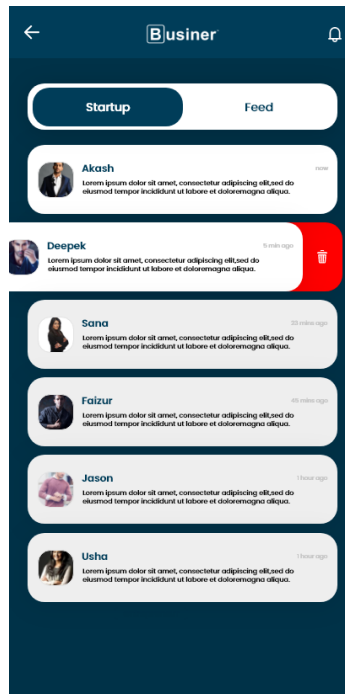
Businer

Startup

Feed

Akash
now
Lorem ipsum dolor sit amet, consectetur adipiscing elit,sed do eiusmod tempor incididunt ut labore et doloremagna aliqua.

Deepek
5 min ago
Lorem ipsum dolor sit amet, consectetur adipiscing elit,sed do eiusmod tempor incididunt ut labore et doloremagna aliqua.

Sana
25 mins ago
Lorem ipsum dolor sit amet, consectetur adipiscing elit,sed do eiusmod tempor incididunt ut labore et doloremagna aliqua.

Faizur
45 mins ago
Lorem ipsum dolor sit amet, consectetur adipiscing elit,sed do eiusmod tempor incididunt ut labore et doloremagna aliqua.

Jason
1 hour ago
Lorem ipsum dolor sit amet, consectetur adipiscing elit,sed do eiusmod tempor incididunt ut labore et doloremagna aliqua.

Usha
1 hour ago
Lorem ipsum dolor sit amet, consectetur adipiscing elit,sed do eiusmod tempor incididunt ut labore et doloremagna aliqua.